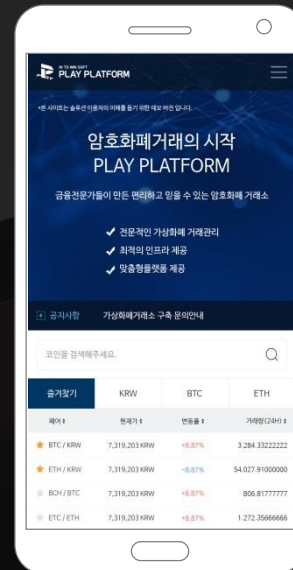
IN TO WIN SOFT
PLAY PLATFORM

*본 사이트는 솔루션 이용자의 이해를 돕기 위한 데모 버전 입니다.

암호화폐거래의 시작
PLAY PLATFORM

금융전문가들이 만든 편리하고 믿을 수 있는 암호화폐 거래소

✔ 전문적인 가상화폐 거래관리
✔ 최적의 인프라 제공
✔ 맞춤형플랫폼 제공

공지사항 가상화폐거래소 구축 문의안내

코인을 검색해주세요.

| 즐겨찾기 | KRW | BTC | ETH |
|---|---|---|---|
| 페어 | 현재가 | 변동률 | 거래량(24H) |
| BTC / KRW | 7,319,203 KRW | +8.87% | 3.284.33222222 |
| ETH / KRW | 7,319,203 KRW | -8.87% | 54.027.91000000 |
| BCH / BTC | 7,319,203 KRW | +8.87% | 806.81777777 |
| ETC / ETH | 7,319,203 KRW | +8.87% | 1.272.35666666 |